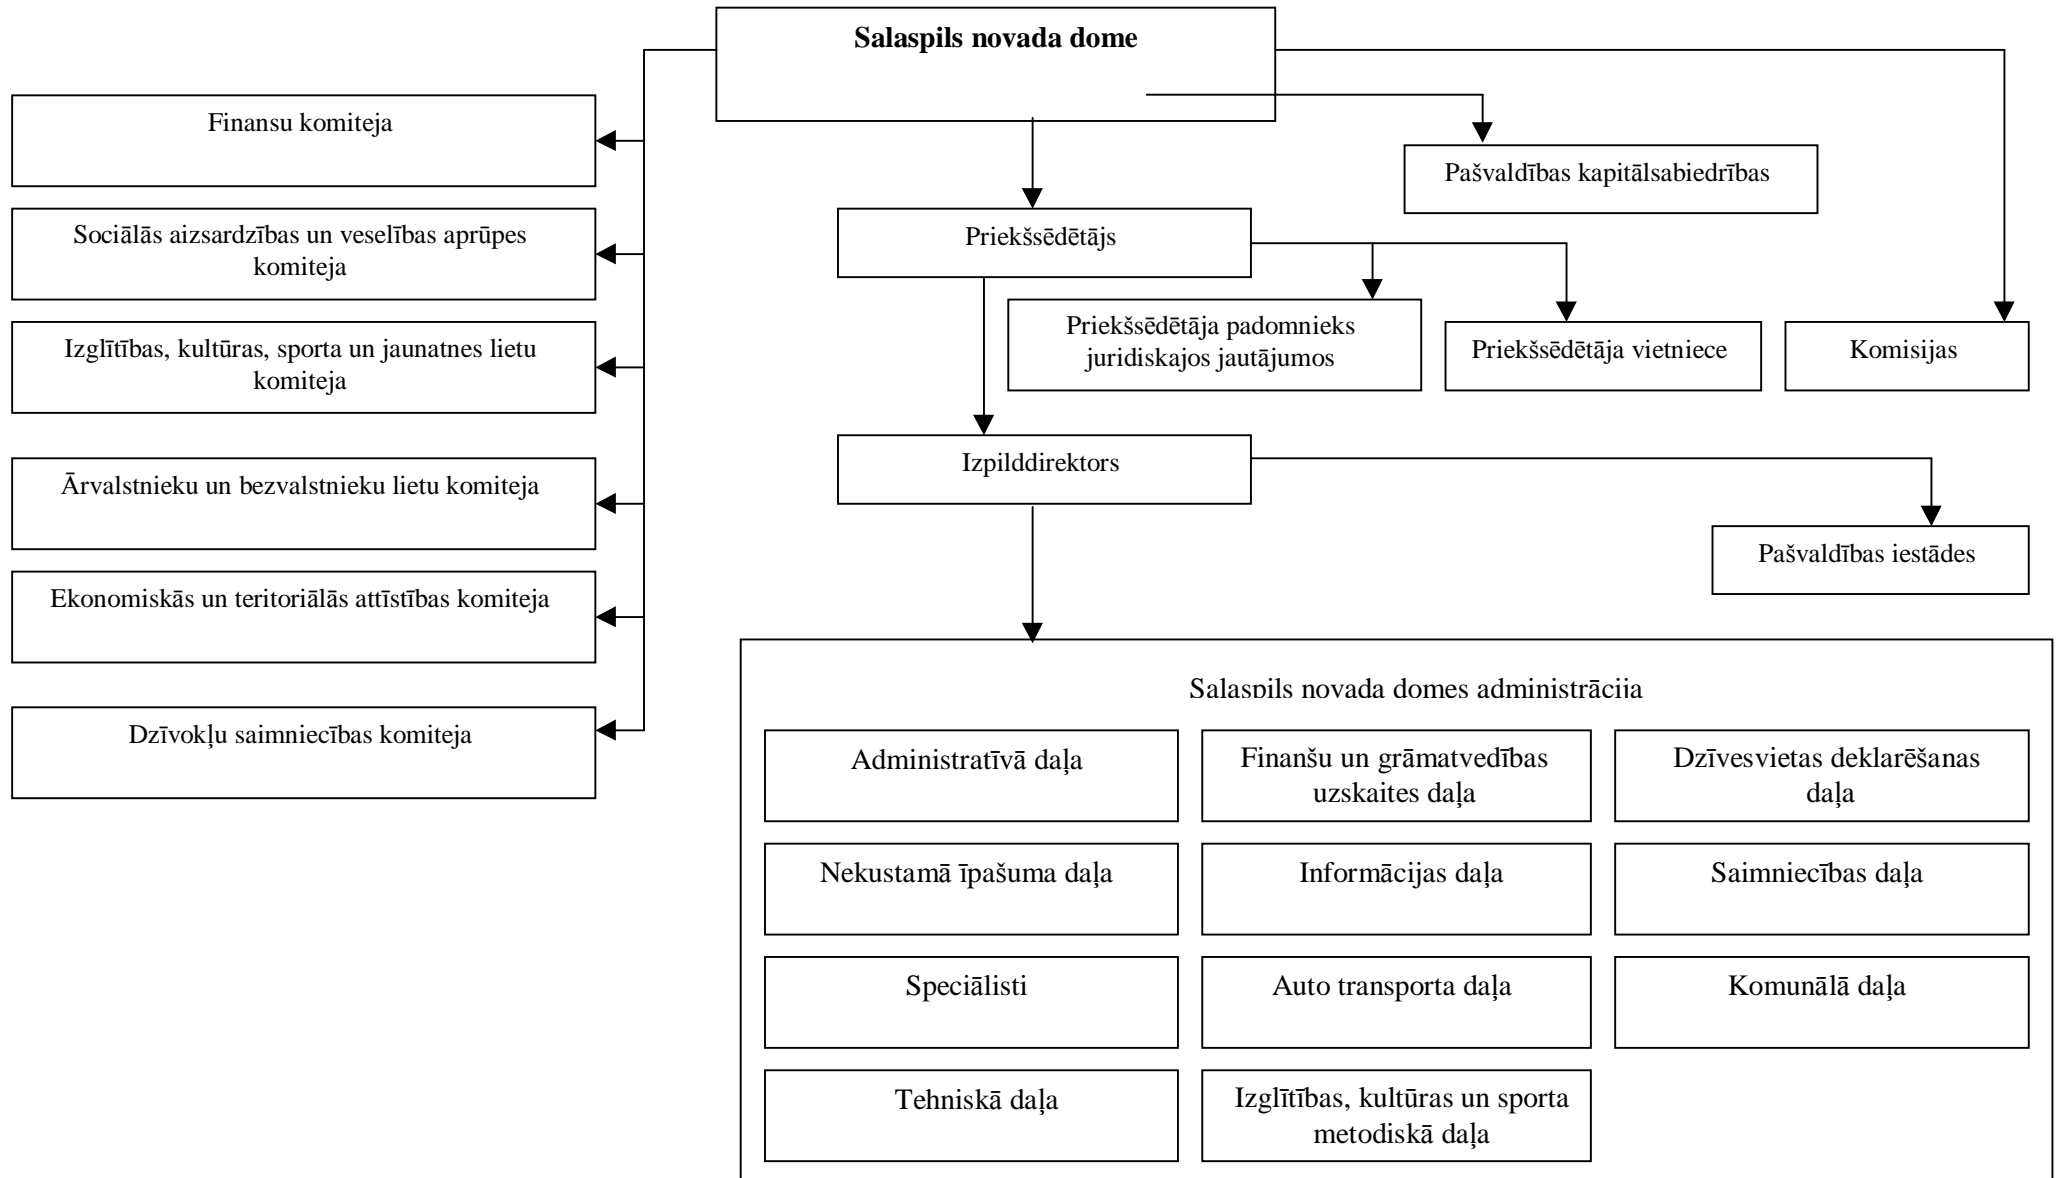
Salaspils novada dome

Finansu komiteja

Sociālās aizsardzības un veselības aprūpes komiteja

Izglītības, kultūras, sporta un jaunatnes lietu komiteja

Ārvalstnieku un bezvalstnieku lietu komiteja

Ekonomiskās un teritoriālās attīstības komiteja

Dzīvokļu saimniecības komiteja

Pašvaldības kapitālsabiedrības

Priekšsēdētājs

Priekšsēdētāja padomnieks juridiskajos jautājumos

Priekšsēdētāja vietniece

Komisijas

Izpilddirektors

Pašvaldības iestādes

Salaspils novada domes administrācija

Administratīvā daļa

Finanšu un grāmatvedības uzskaites daļa

Dzīvesvietas deklarēšanas daļa

Nekustamā īpašuma daļa

Informācijas daļa

Saimniecības daļa

Speciālisti

Auto transporta daļa

Komunālā daļa

Tehniskā daļa

Izglītības, kultūras un sporta metodiskā daļa